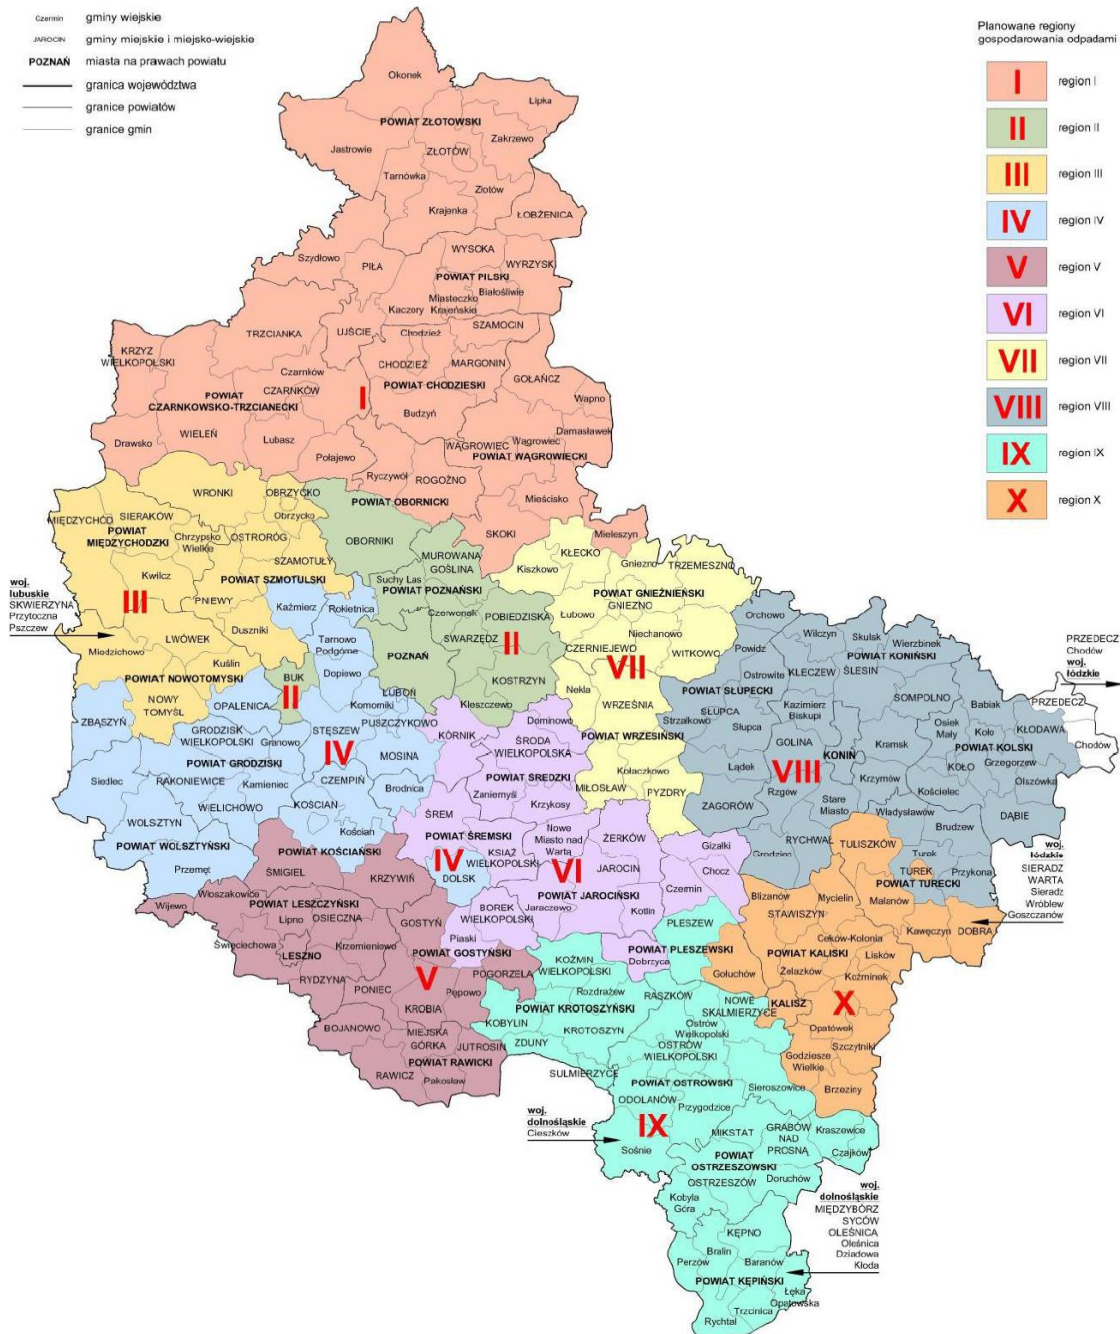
Czermin gminy wiejskie
JAROCIN gminy miejskie i miejsko-wiejskie
POZNAŃ miasta na prawach powiatu
granica województwa
granice powiatów
granice gmin

Planowane regiony gospodarowania odpadami

I region I
II region II
III region III
IV region IV
V region V
VI region VI
VII region VII
VIII region VIII
IX region IX
X region X

Okonek
Lipka
POWIAT ZŁOTOWSKI
Jastrowie
ZŁOTÓW
Zakrzewo
Tarnówka
Złotów
Krajenka
ŁOBŻENICA
WYSOKA
WYRZYSK
Szydłowo
PIŁA
POWIAT PILSKI
Białośliwie
Miasteczko Krajeńskie
Kaczory
SZAMOCIN
TRZCIANKA
UJŚCIE
Chodzież
KRZYZ WIELKOPOLSKI
Czarnków
CHODZIEŻ
MARGONIN
CZARNKÓW
POWIAT CHODZIESKI
GOŁAŃCZ
POWIAT CZARNKOWSKO-TRZCIANECKI
I
Wapno
Budzyń
Damasławek
Drawsko
WIELEŃ
Lubasz
WĄGROWIEC
Wągrowiec
POWIAT WĄGROWIECKI
Połajewo
Ryczywół
ROGOŹNO
WRONKI
OBRZYCKO
POWIAT OBORNICKI
Mieścisko
MIĘDZYCHÓD
SIERAKÓW
Obrzycko
POWIAT MIĘDZYCHODZKI
Chrzypsko Wielkie
OSTRORÓG
OBORNIKI
SKOKI
Mieleszyn
KŁECKO
SZAMOTUŁY
MUROWANA GOŚLINA
Kiszkowo
Gniezno
TRZEMESZNO
woj. lubuskie
SKWIERZYNA
Przytoczna
Pszczew
III
Kwilcz
POWIAT SZAMOTULSKI
Suchy Las
POWIAT POZNAŃSKI
POWIAT GNIEŹNIEŃSKI
GNIEZNO
PNIEWY
Kaźmierz
Rokietnica
Czerwonak
POBIEDZISKA
Łubowo
Orchowo
LWÓWEK
Duszniki
Tarnowo Podgórne
SWARZĘDZ
II
Niechanowo
Wilczyn
Skulsk
Wierzbinek
PRZEDECZ
Chodów
woj. łódzkie
Miedzichowo
CZERNIEJEWO
VII
WITKOWO
POWIAT KONIŃSKI
Kuślin
POZNAŃ
Powidz
Ostrowite
KLECZEW
ŚLESIN
POWIAT NOWOTOMYSKI
BUK
II
Dopiewo
KOSTRZYN
Nekla
NOWY TOMYŚL
OPALENICA
LUBOŃ
Kleszczewo
POWIAT SŁUPECKI
SŁUPCA
Kazimierz Biskupi
SOMPOLNO
Babiak
PRZEDECZ
ZBĄSZYŃ
Komorniki
PUSZCZYKOWO
WRZEŚNIA
Strzałkowo
Osiek Mały
Koło
KŁODAWA
GRODZISK WIELKOPOLSKI
Granowo
STĘSZEW
IV
KÓRNIK
Dominowo
POWIAT WRZESIŃSKI
Słupca
GOLINA
Kramsk
POWIAT KOLSKI
Chodów
POWIAT GRODZISKI
MOSINA
ŚRODA WIELKOPOLSKA
KONIN
Grzegorzew
Siedlec
RAKONIEWICE
Kamieniec
CZEMPIŃ
POWIAT ŚREDZKI
Kołaczkowo
Lądek
VIII
Krzymów
KOŁO
Olszówka
WIELICHOWO
Brodnica
Zaniemyśl
MIŁOSŁAW
Rzgów
Stare Miasto
Kościelec
WOLSZTYN
KOŚCIAN
Krzykosy
PYZDRY
ZAGORÓW
Władysławów
Brudzew
DĄBIE
POWIAT WOLSZTYŃSKI
Kościan
ŚREM
POWIAT ŚREMSKI
Nowe Miasto nad Wartą
ŻERKÓW
RYCHWAŁ
TULISZKÓW
woj. łódzkie
POWIAT KOŚCIAŃSKI
IV
KSIĄŻ WIELKOPOLSKI
VI
Gizałki
Grodziec
Turek
Przykona
SIERADZ
WARTA
Sieradz
Wróblew
Goszczanów
Przemęt
ŚMIGIEL
KRZYWIŃ
DOLSK
JAROCIN
Chocz
TUREK
POWIAT TURECKI
Wijewo
Włoszakowice
POWIAT LESZCZYŃSKI
BOREK WIELKOPOLSKI
Jaraczewo
POWIAT JAROCIŃSKI
Kotlin
Czermin
Blizanów
Mycielin
Malanów
Lipno
OSIECZNA
GOSTYŃ
STAWISZYN
Kawęczyn
DOBRA
Święciechowa
Krzemieniewo
Piaski
PLESZEW
Ceków-Kolonia
LESZNO
POWIAT GOSTYŃSKI
POWIAT PLESZEWSKI
RYDZYNA
V
KOŹMIN WIELKOPOLSKI
Dobrzyca
POWIAT KALISKI
Lisków
PONIEC
POGORZELA
Gołuchów
Żelazków
Koźminek
Pępowo
Rozdrażew
RASZKÓW
KROBIA
NOWE SKALMIERZYCE
KALISZ
X
BOJANOWO
POWIAT KROTOSZYŃSKI
MIEJSKA GÓRKA
KOBYLIN
KROTOSZYN
Ostrów Wielkopolski
Opatówek
JUTROSIN
ZDUNY
OSTRÓW WIELKOPOLSKI
Szczytniki
POWIAT RAWICKI
Godziesze Wielkie
RAWICZ
Pakosław
SULMIERZYCE
POWIAT OSTROWSKI
Sieroszewice
Brzeziny
ODOLANÓW
woj. dolnośląskie
Cieszków
Przygodzice
IX
MIKSTAT
GRABÓW NAD PROSNĄ
Kraszewice
Sośnie
POWIAT OSTRZESZOWSKI
Czajków
OSTRZESZÓW
Doruchów
woj. dolnośląskie
MIĘDZYBÓRZ
SYCÓW
OLEŚNICA
Oleśnica
Dziadowa Kłoda
Kobyla Góra
KĘPNO
Bralin
Perzów
Baranów
POWIAT KĘPIŃSKI
Łęka Opatowska
Trzcinica
Rychtal